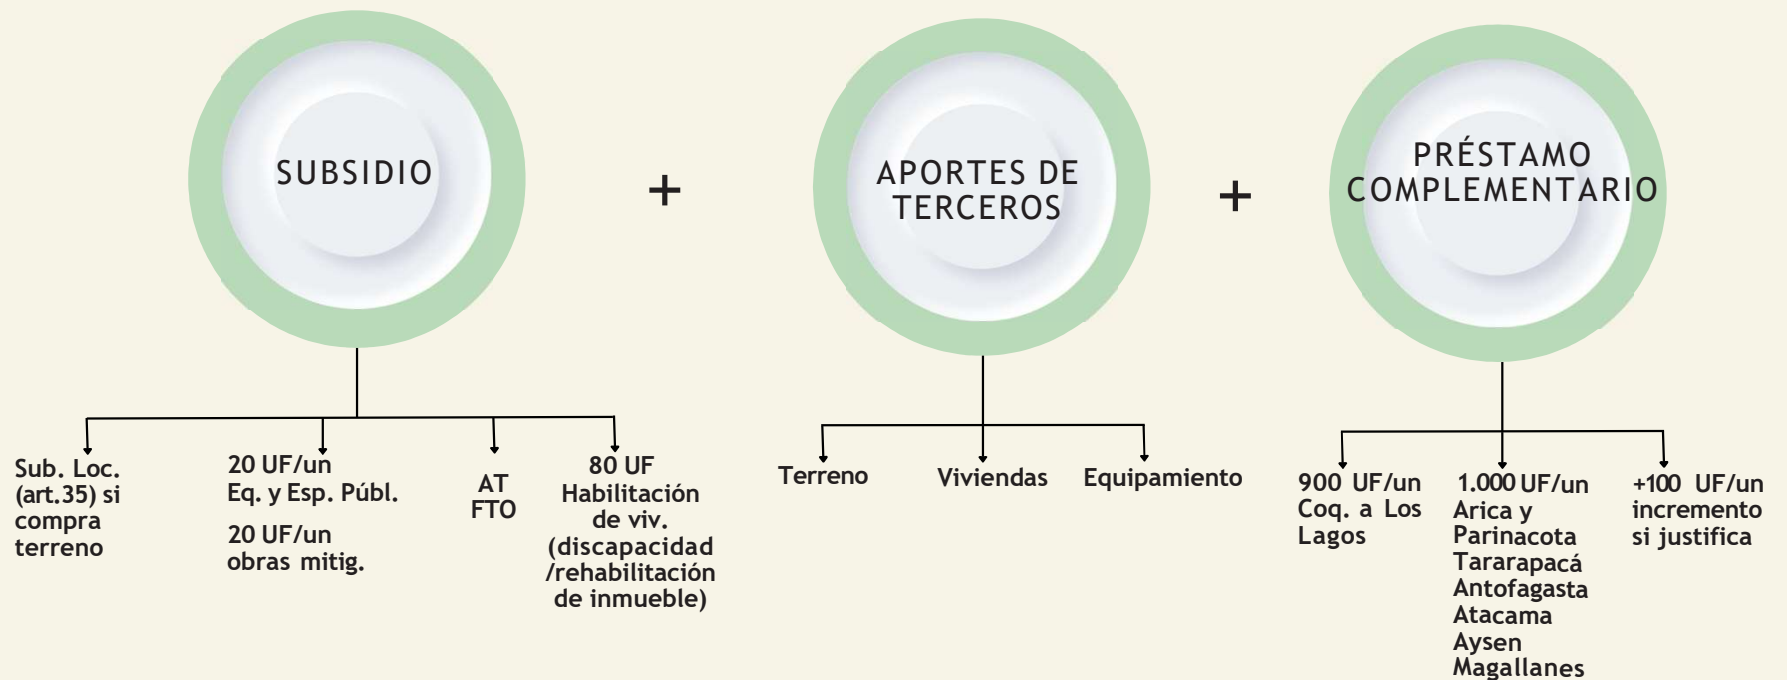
SUBSIDIO

+

APORTES DE TERCEROS

+

PRÉSTAMO COMPLEMENTARIO

Sub. Loc. (art.35) si compra terreno

20 UF/un Eq. y Esp. Públ.

20 UF/un obras mitig.

AT FTO

80 UF Habilitación de viv. (discapacidad /rehabilitación de inmueble)

Terreno

Viviendas

Equipamiento

900 UF/un Coq. a Los Lagos

1.000 UF/un Arica y Parinacota Tararapacá Antofagasta Atacama Aysen Magallanes

+100 UF/un incremento si justifica